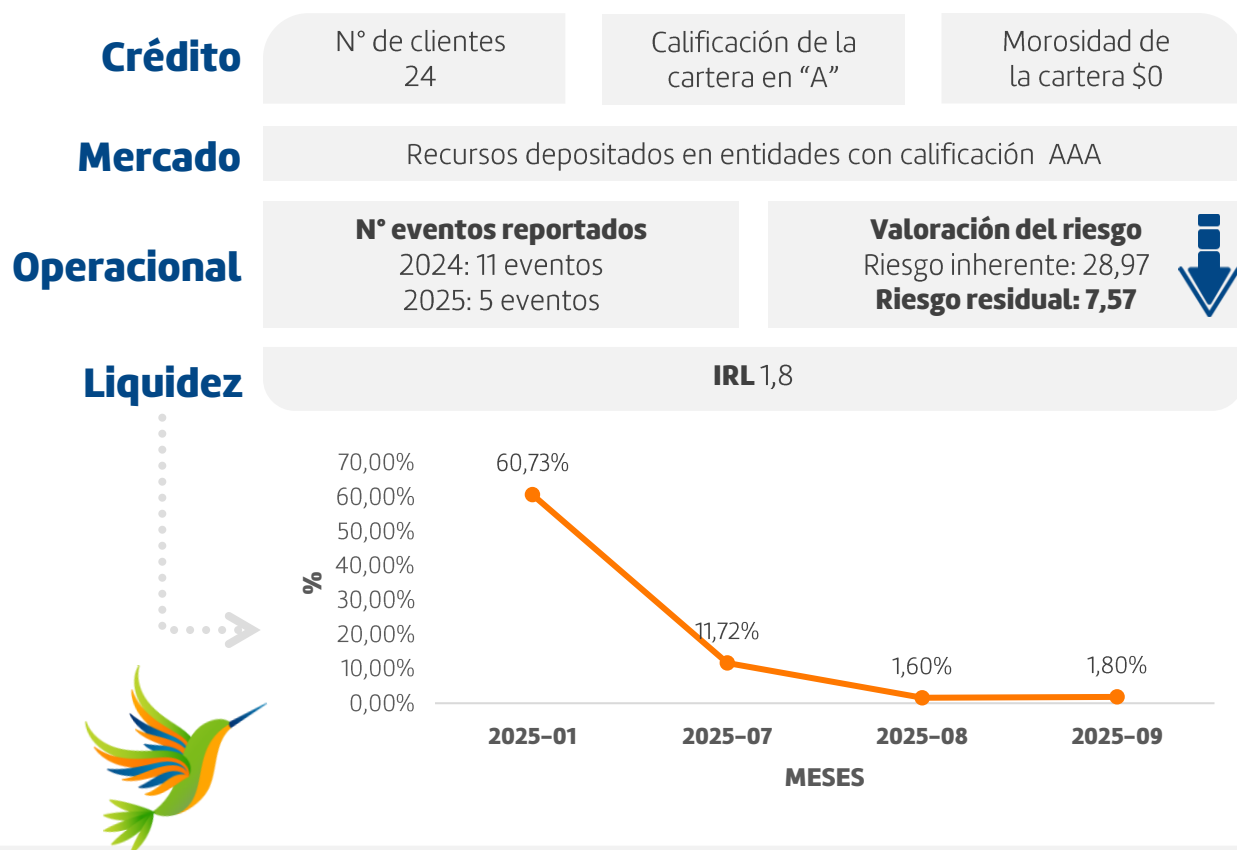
Crédito

N° de clientes
24

Calificación de la cartera en “A”

Morosidad de la cartera $0

Mercado

Recursos depositados en entidades con calificación AAA

Operacional

**N° eventos reportados**
2024: 11 eventos
2025: 5 eventos

**Valoración del riesgo**
Riesgo inherente: 28,97
**Riesgo residual: 7,57**

Liquidez

**IRL** 1,8

70,00%
60,00%
50,00%
40,00%
30,00%
20,00%
10,00%
0,00%

%

60,73%
11,72%
1,60%
1,80%

2025-01
2025-07
2025-08
2025-09

MESES